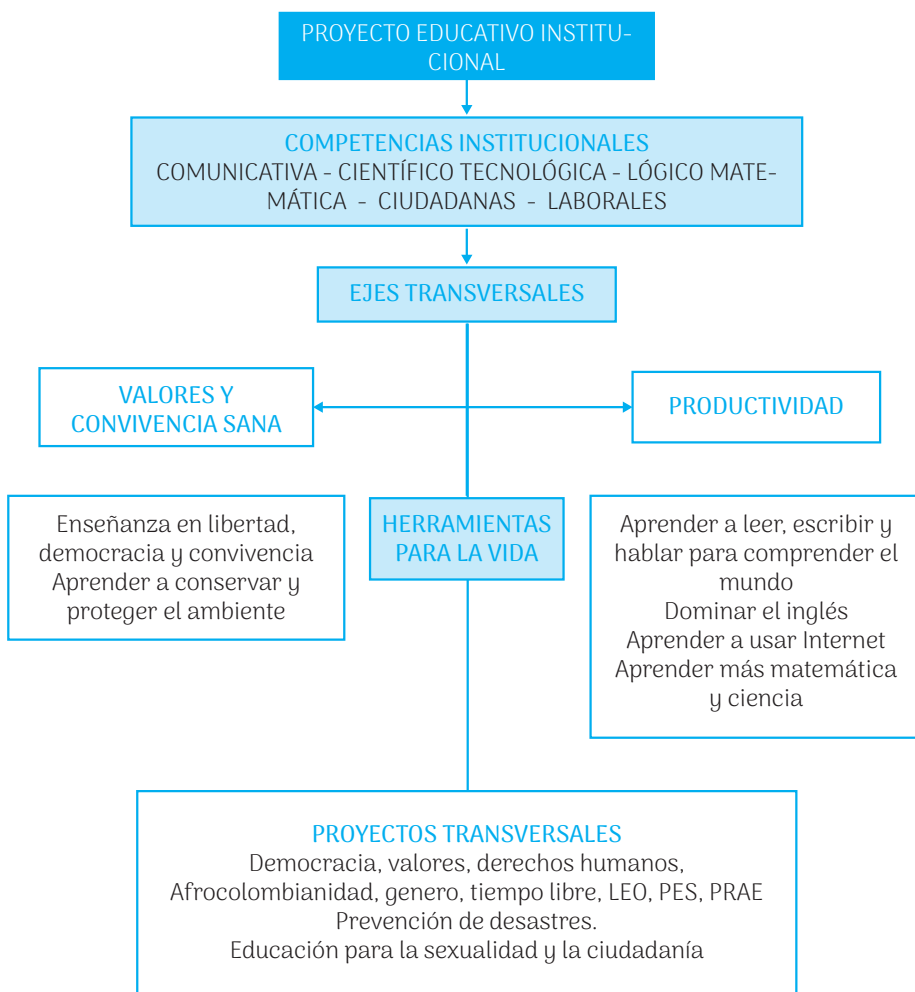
PROYECTO EDUCATIVO INSTITUCIONAL

COMPETENCIAS INSTITUCIONALES
COMUNICATIVA - CIENTÍFICO TECNOLÓGICA - LÓGICO MATEMÁTICA - CIUDADANAS - LABORALES

EJES TRANSVERSALES

VALORES Y CONVIVENCIA SANA

PRODUCTIVIDAD

Enseñanza en libertad, democracia y convivencia
Aprender a conservar y proteger el ambiente

HERRAMIENTAS PARA LA VIDA

Aprender a leer, escribir y hablar para comprender el mundo
Dominar el inglés
Aprender a usar Internet
Aprender más matemática y ciencia

PROYECTOS TRANSVERSALES
Democracia, valores, derechos humanos,
Afrocolombianidad, genero, tiempo libre, LEO, PES, PRAE
Prevención de desastres.
Educación para la sexualidad y la ciudadanía